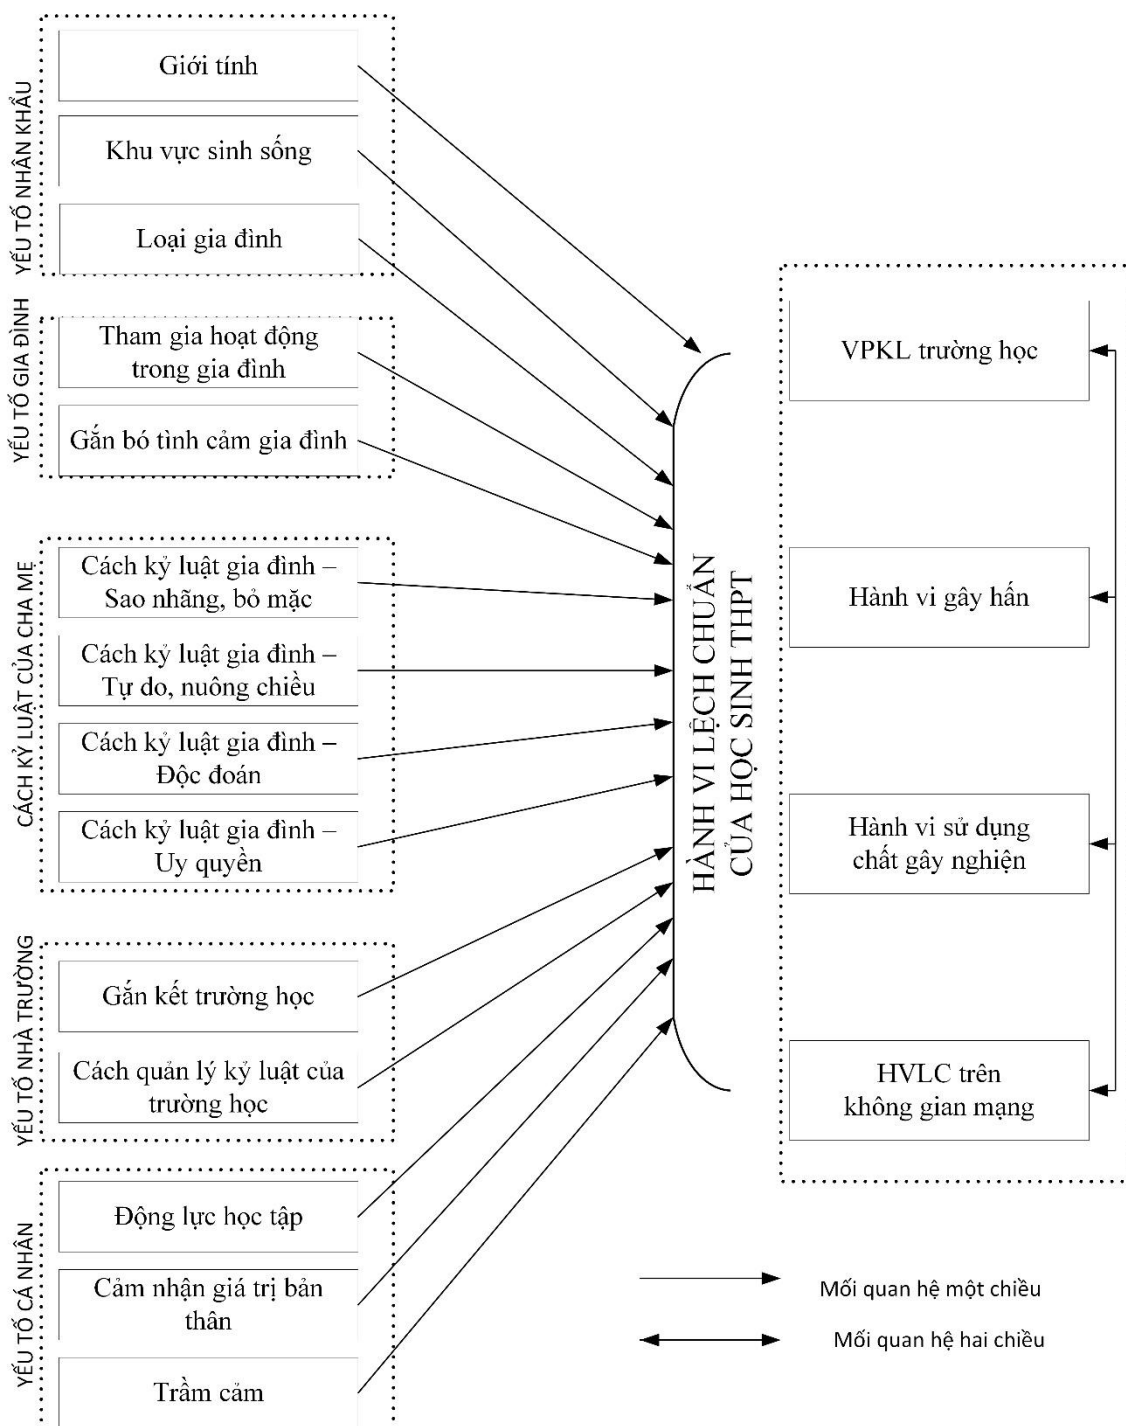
YẾU TỐ NHÂN KHẨU

Giới tính

Khu vực sinh sống

Loại gia đình

YẾU TỐ GIA ĐÌNH

Tham gia hoạt động trong gia đình

Gắn bó tình cảm gia đình

CÁCH KỶ LUẬT CỦA CHA MẸ

Cách kỷ luật gia đình – Sao nhãng, bỏ mặc

Cách kỷ luật gia đình – Tự do, nuông chiều

Cách kỷ luật gia đình – Độc đoán

Cách kỷ luật gia đình – Uy quyền

YẾU TỐ NHÀ TRƯỜNG

Gắn kết trường học

Cách quản lý kỷ luật của trường học

YẾU TỐ CÁ NHÂN

Động lực học tập

Cảm nhận giá trị bản thân

Trầm cảm

HÀNH VI LỆCH CHUẨN CỦA HỌC SINH THPT

VPKL trường học

Hành vi gây hấn

Hành vi sử dụng chất gây nghiện

HVLC trên không gian mạng

Mối quan hệ một chiều

Mối quan hệ hai chiều